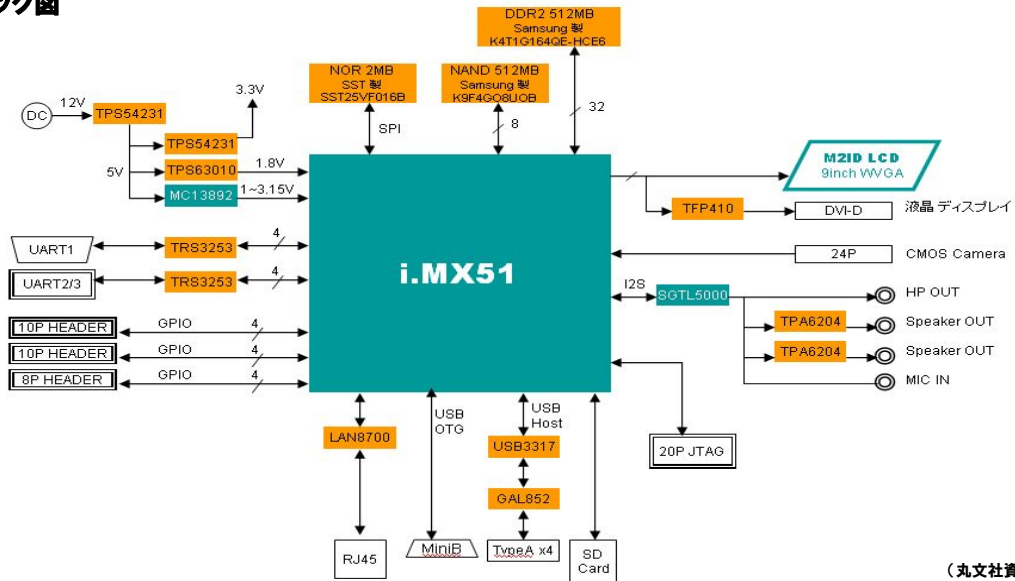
ク図

DDR2 512MB
Samsung 製
K4T1G164QE-HCE6

NOR 2MB
SST 製
SST25VF016B

NAND 512MB
Samsung 製
K9F4G08UOB

DC
12V
TPS54231
3.3V
TPS54231
5V
TPS63010
1.8V
MC13892
1~3.15V
SPI
8
32

M2ID LCD
9inch WVGA

TFP410
DVI-D
液晶 ディスプレイ

UART1
TRS3253
4
UART2/3
TRS3253
4

i.MX51

24P
CMOS Camera

I2S
SGTL5000
HP OUT
TPA6204
Speaker OUT
TPA6204
Speaker OUT
MIC IN

10P HEADER
GPIO
4
10P HEADER
GPIO
4
8P HEADER
GPIO
4

LAN8700
USB
OTG
USB
Host
USB3317
GAL852
20P JTAG

RJ45
MiniB
TypeA x4
SD
Card

（丸文社資